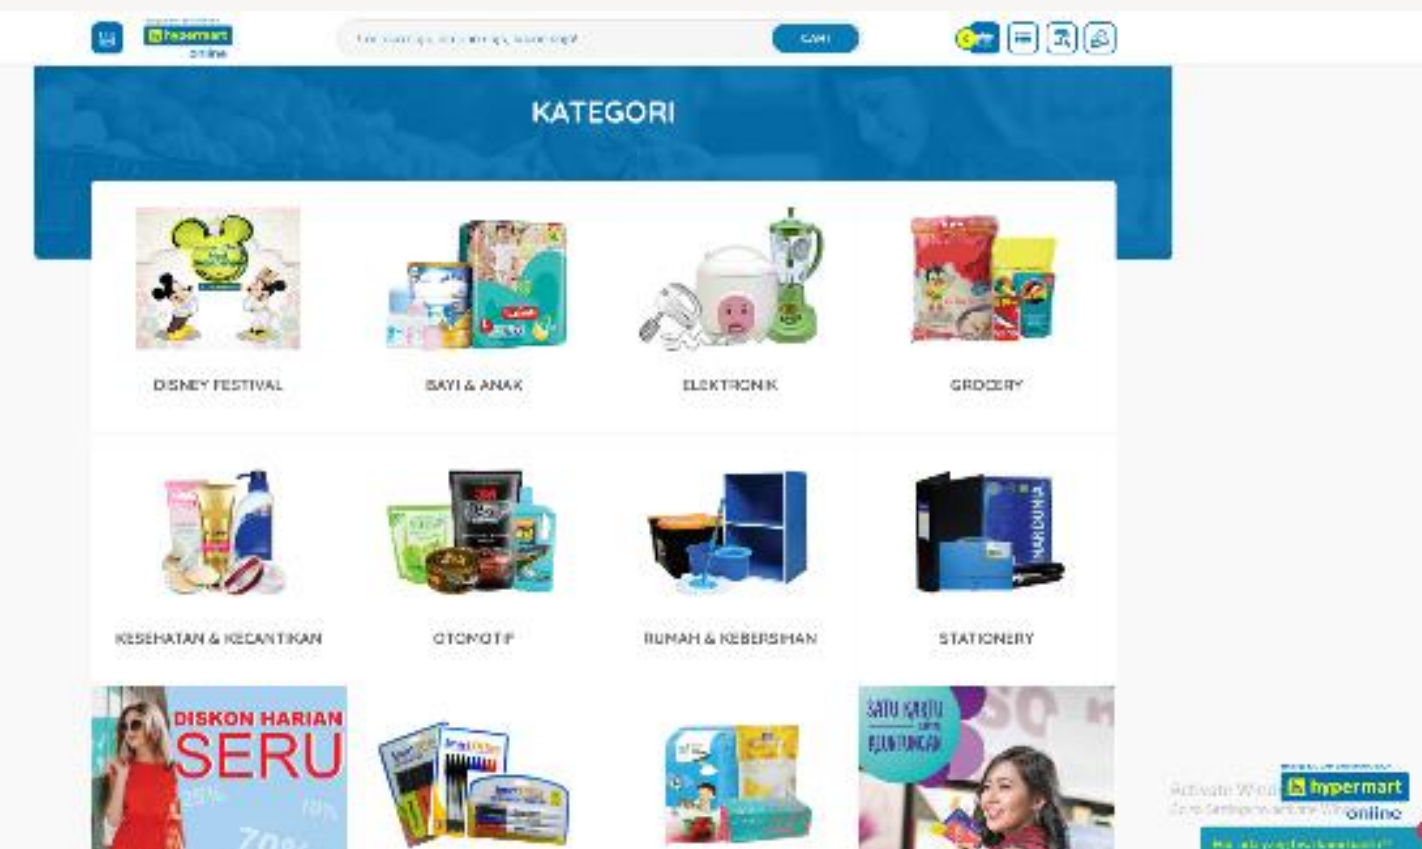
hypermart online

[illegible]

CARI

KATEGORI

DISNEY FESTIVAL

BAYI & ANAK

ELEKTRONIK

GROCERY

KESEHATAN & KECANTIKAN

OTOMOTIF

RUMAH & KEBERSIHAN

STATIONERY

DISKON HARIAN SERU

25%

70%

SATU KARTU SEJUTA KEUNTUNGAN

Activate Windows
Go to Settings to activate Windows.

hypermart online

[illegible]